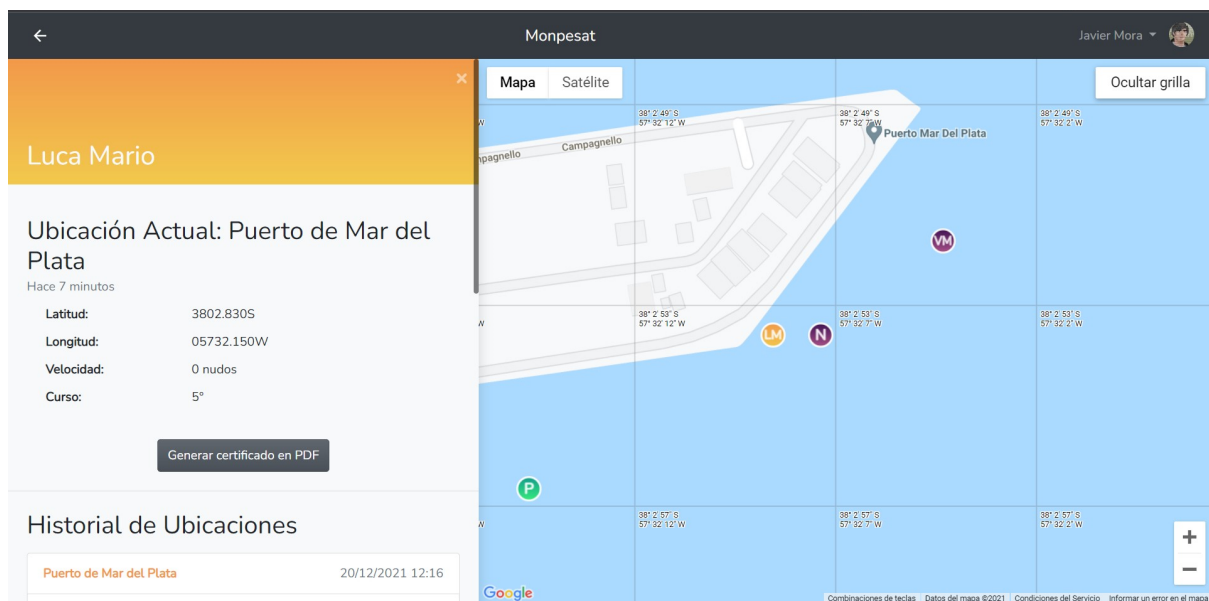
←
Monpesat
Javier Mora ▾

×
Luca Mario

Ubicación Actual: Puerto de Mar del Plata
Hace 7 minutos

Latitud: 3802.830S
Longitud: 05732.150W
Velocidad: 0 nudos
Curso: 5°

Generar certificado en PDF

Historial de Ubicaciones

Puerto de Mar del Plata 20/12/2021 12:16

Mapa Satélite
Ocultar grilla

W
38° 2' 49" S 57° 32' 12" W
38° 2' 49" S 57° 32' 7" W
38° 2' 49" S 57° 32' 2" W
Puerto Mar Del Plata
pagnello
Campagnello
VM
W
38° 2' 53" S 57° 32' 12" W
38° 2' 53" S 57° 32' 7" W
38° 2' 53" S 57° 32' 2" W
LM
N
P
W
38° 2' 57" S 57° 32' 12" W
38° 2' 57" S 57° 32' 7" W
38° 2' 57" S 57° 32' 2" W
+
−
Google
Combinaciones de teclas Datos del mapa ©2021 Condiciones del Servicio Informar un error en el mapa